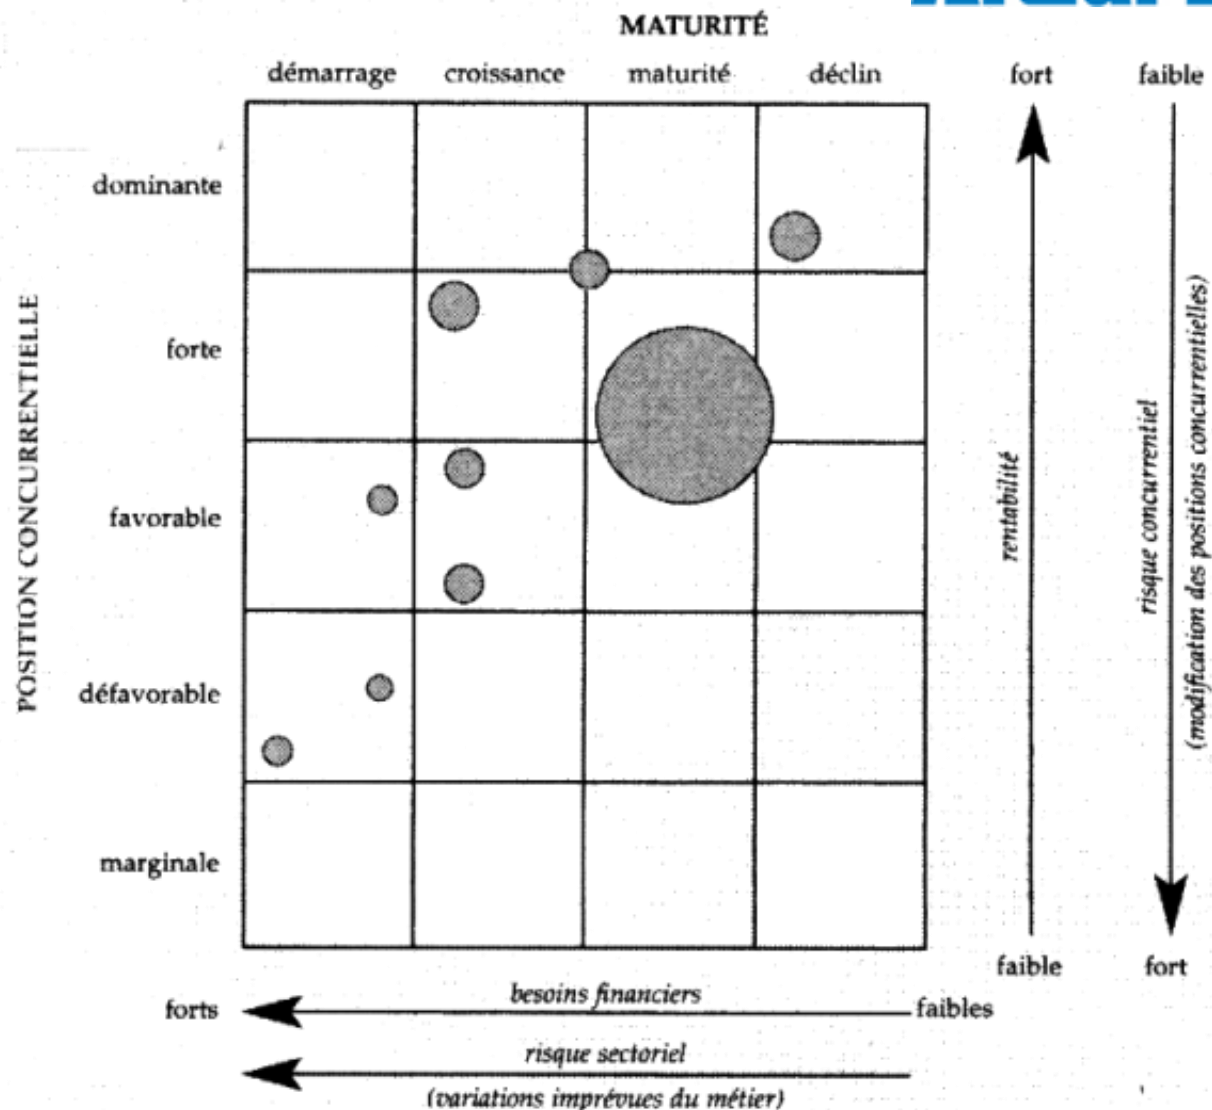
MATURITÉ

démarrage croissance maturité déclin

fort faible

POSITION CONCURRENTIELLE

dominante

forte

favorable

défavorable

marginale

rentabilité

risque concurrentiel (modification des positions concurrentielles)

faible fort

forts besoins financiers faibles

risque sectoriel (variations imprévues du métier)